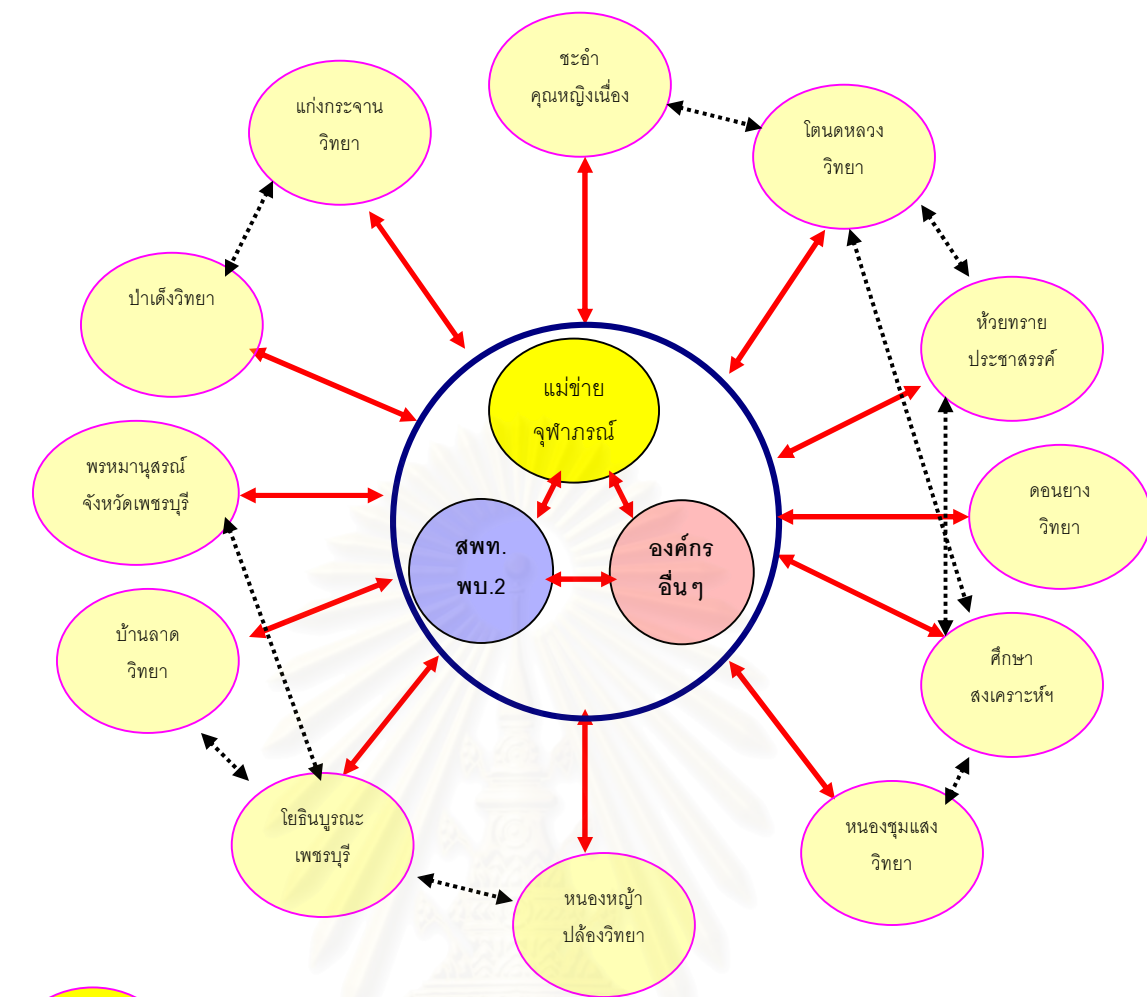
ชะอำ
คุณหญิงเนื่อง

แก่งกระจาน
วิทยา

โตนดหลวง
วิทยา

ป่าเด็งวิทยา

ห้วยทราย
ประชาสรรค์

แม่ข่าย
จุฬาภรณ์

พรหมานุสรณ์
จังหวัดเพชรบุรี

ดอนยาง
วิทยา

สพท.
พบ.2

องค์กร
อื่น ๆ

บ้านลาด
วิทยา

ศึกษา
สงเคราะห์ฯ

โยธินบูรณะ
เพชรบุรี

หนองชุมแสง
วิทยา

หนองหญ้า
ปล้องวิทยา